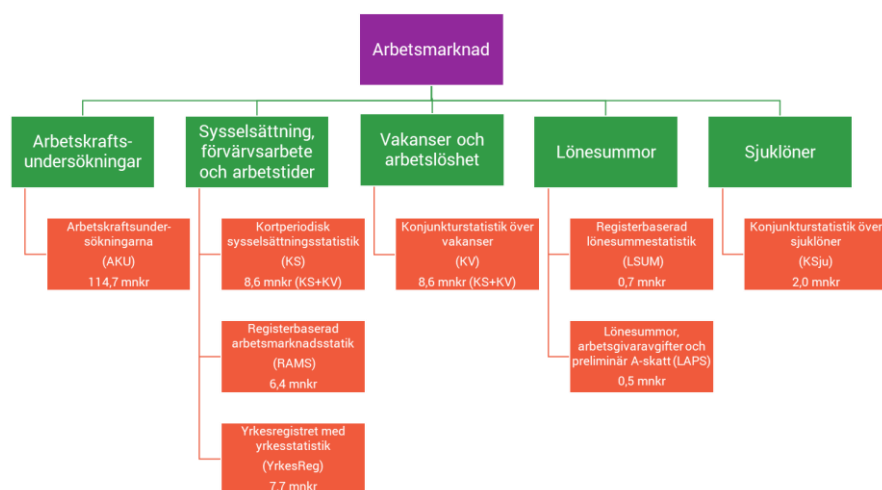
Arbetsmarknad

Arbetskrafts-undersökningar

Arbetskraftsundersökningarna
(AKU)
114,7 mnkr

Sysselsättning, förvärvsarbete och arbetstider

Kortperiodisk sysselsättningsstatistik
(KS)
8,6 mnkr (KS+KV)

Registerbaserad arbetsmarknadsstatik
(RAMS)
6,4 mnkr

Yrkesregistret med yrkesstatistik
(YrkesReg)
7,7 mnkr

Vakanser och arbetslöshet

Konjunkturstatistik över vakanser
(KV)
8,6 mnkr (KS+KV)

Lönesummor

Registerbaserad lönesummestatistik
(LSUM)
0,7 mnkr

Lönesummor, arbetsgivaravgifter och preliminär A-skatt (LAPS)
0,5 mnkr

Sjuklöner

Konjunkturstatistik över sjuklöner
(KSju)
2,0 mnkr